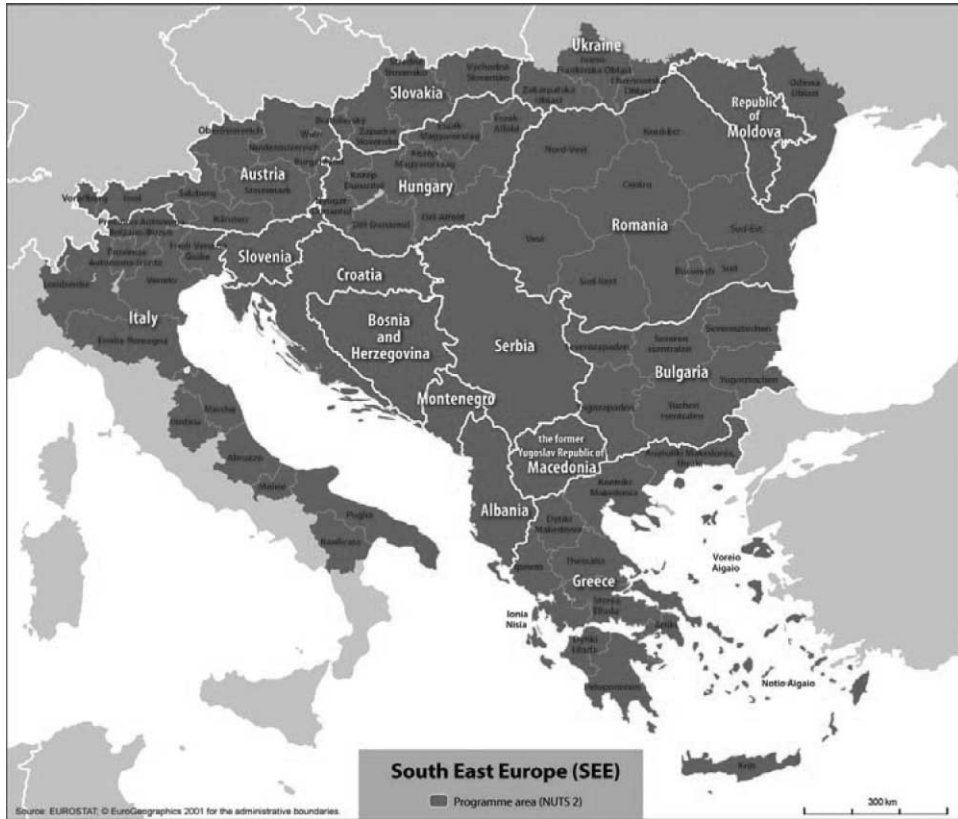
Ukraine
Ivano-Frankivska Oblast
Zakarpatska oblast
Chernivetska Oblast
Odessa Oblast
Stredné Slovensko
Východné Slovensko
Slovakia
Republic of Moldova
Bratislavský
Západné Slovensko
Észak-Magyarország
Észak-Alföld
Nord-Vest
Nord-Est
Oberösterreich
Wien
Niederösterreich
Közép-Magyarország
Burgenland
Austria
Hungary
Centru
Salzburg
Steiermark
Nyugat-Dunántúl
Közép-Dunántúl
Dél-Alföld
Vorarlberg
Tirol
Kärnten
Dél-Dunántúl
Romania
Provincia Autonoma Bolzano-Bozen
Friuli-Venezia Giulia
Vest
Sud-Est
Provincia Autonoma Trento
Slovenia
Veneto
Lombardia
Croatia
București
Sud
Sud-Vest
Italy
Emilia-Romagna
Bosnia and Herzegovina
Serbia
Severozapaden
Severen tsentralen
Severoiztochen
Bulgaria
Yugoiztochen
Montenegro
Marche
Umbria
Yugozapaden
Yuzhen tsentralen
Abruzzo
the former Yugoslav Republic of Macedonia
Anatoliki Makedonia, Thraki
Molise
Kentriki Makedonia
Puglia
Albania
Dytiki Makedonia
Basilicata
Thessalia
Voreio Aigaio
Ipeiros
Greece
Ionia Nisia
Sterea Ellada
Attiki
Dytiki Ellada
Peloponnisos
Notio Aigaio
Kriti
South East Europe (SEE)
Programme area (NUTS 2)
Source: EUROSTAT; © EuroGeographics 2001 for the administrative boundaries.
300 km